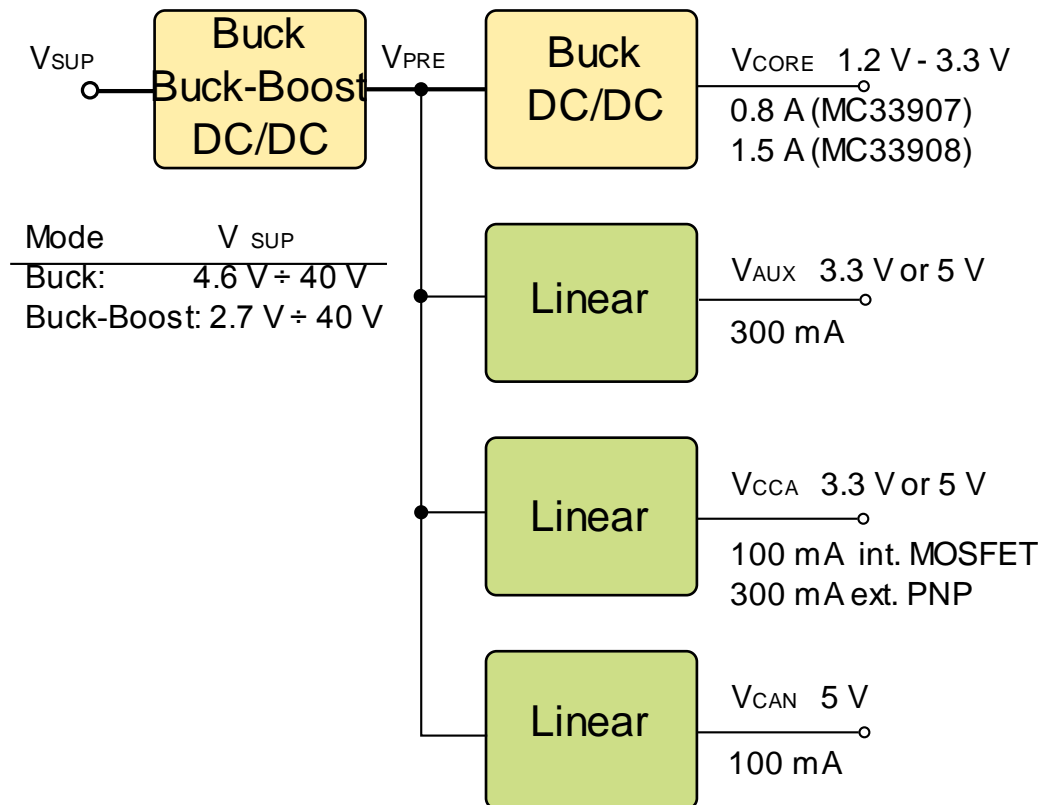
VSUP

Buck
Buck-Boost
DC/DC

VPRE

Buck
DC/DC

VCORE 1.2 V - 3.3 V
0.8 A (MC33907)
1.5 A (MC33908)

| Mode | V SUP |
|---|---|
| Buck: | 4.6 V ÷ 40 V |
| Buck-Boost: | 2.7 V ÷ 40 V |

Linear

VAUX 3.3 V or 5 V
300 mA

Linear

VCCA 3.3 V or 5 V
100 mA int. MOSFET
300 mA ext. PNP

Linear

VCAN 5 V
100 mA